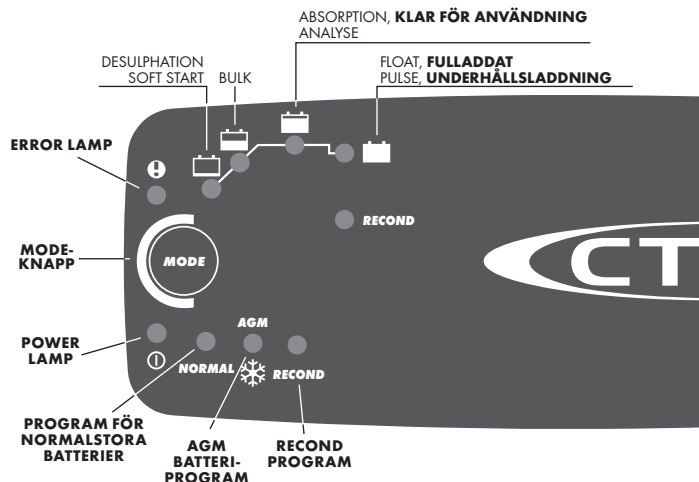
ABSORPTION, **KLAR FÖR ANVÄNDNING**
ANALYSE

DESULPHATION
SOFT START

BULK

FLOAT, **FULLADDAT**
PULSE, **UNDERHÅLLSLADDNING**

ERROR LAMP

RECOND

MODE-KNAPP

MODE

CT

POWER LAMP

AGM

NORMAL

RECOND

PROGRAM FÖR NORMALSTORA BATTERIER

AGM BATTERIPROGRAM

RECOND PROGRAM